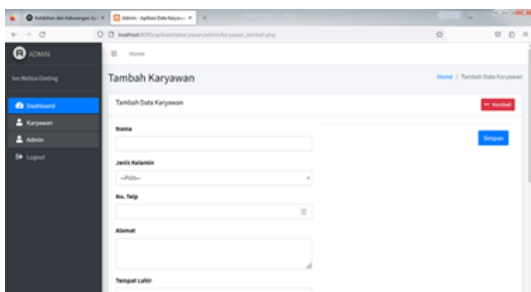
Kebithian dan Kebutuhan Ap ×
Admin - Aplikasi Data Karyaw ×
+
localhost/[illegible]/aplikasi/karyawan/admin/karyawan_tambah.php
ADMIN
Home
Ina Melisa Ginting
Dashboard
Karyawan
Admin
Logout
Tambah Karyawan
Home / Tambah Data Karyawan
Tambah Data Karyawan
Kembali
Simpan
Nama
Jenis Kelamin
--Pilih--
No. Telp
Alamat
Tempat Lahir